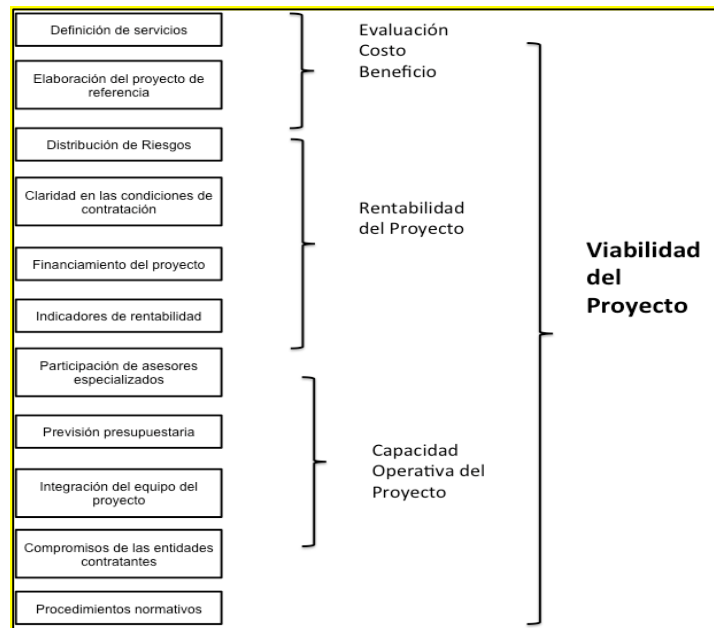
Definición de servicios

Elaboración del proyecto de referencia

Evaluación Costo Beneficio

Distribución de Riesgos

Claridad en las condiciones de contratación

Financiamiento del proyecto

Indicadores de rentabilidad

Rentabilidad del Proyecto

Participación de asesores especializados

Previsión presupuestaria

Integración del equipo del proyecto

Compromisos de las entidades contratantes

Procedimientos normativos

Capacidad Operativa del Proyecto

Viabilidad del Proyecto